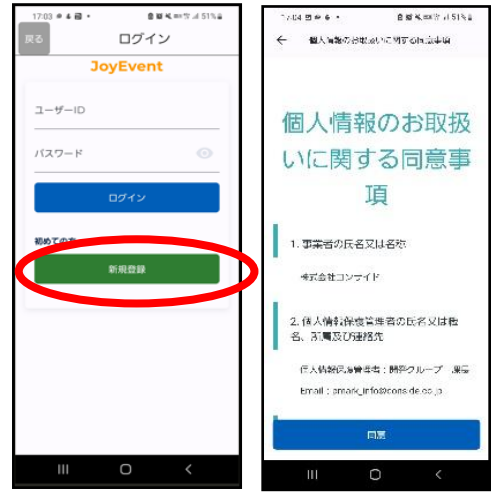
17:03 51%

戻る

ログイン

JoyEvent

ユーザーID

パスワード

ログイン

初めての方

新規登録

17:04 51%

個人情報の取扱いに関する同意事項

個人情報のお取扱いに関する同意事項

1. 事業者の氏名又は名称

株式会社コンフィデ

2. 個人情報保護管理者の氏名又は職名、所属及び連絡先

個人情報保護管理者：開発グループ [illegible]

Email：pmark_info@cons-de.co.jp

同意